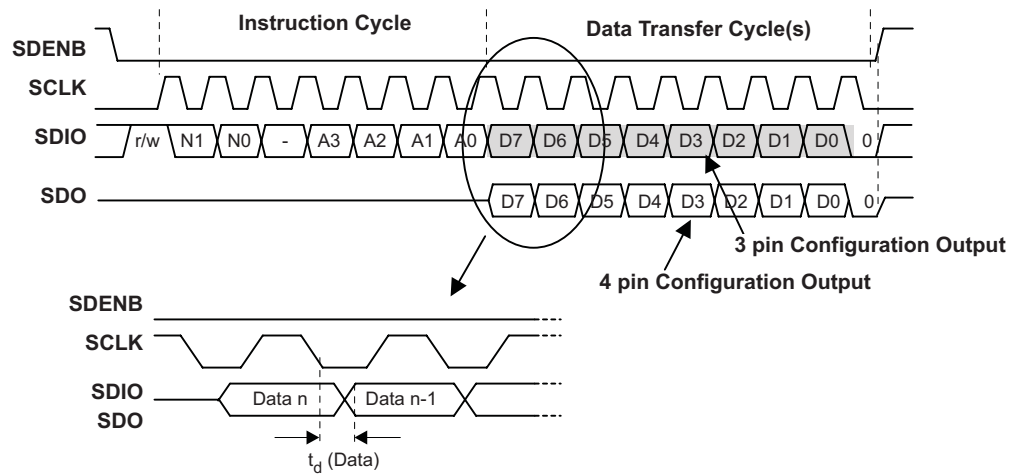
Instruction Cycle

Data Transfer Cycle(s)

SDENB

SCLK

SDIO

r/w N1 N0 - A3 A2 A1 A0 D7 D6 D5 D4 D3 D2 D1 D0 0

SDO

D7 D6 D5 D4 D3 D2 D1 D0 0

3 pin Configuration Output

4 pin Configuration Output

SDENB

SCLK

SDIO

SDO

Data n

Data n-1

$t_d$ (Data)